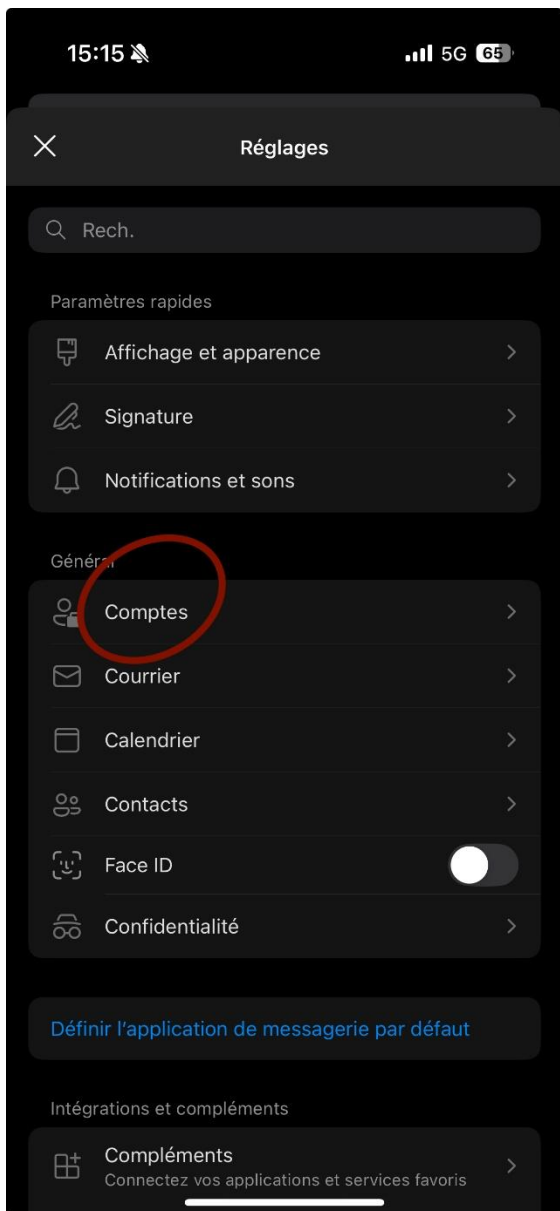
15:15

5G 65

Réglages

Rech.

Paramètres rapides

Affichage et apparence

Signature

Notifications et sons

Génér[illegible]

Comptes

Courrier

Calendrier

Contacts

Face ID

Confidentialité

Définir l'application de messagerie par défaut

Intégrations et compléments

Compléments
Connectez vos applications et services favoris